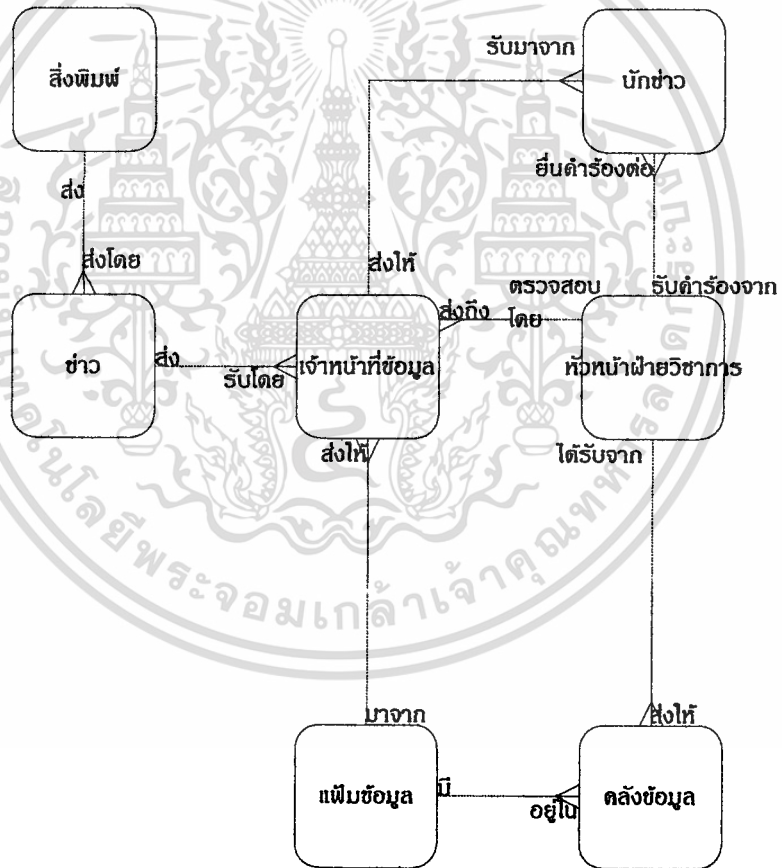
สิ่งพิมพ์

ส่ง

ส่งโดย

ข่าว

ส่ง

รับโดย

เจ้าหน้าที่ข้อมูล

ส่งให้

ส่งให้

รับมาจาก

นักข่าว

ยื่นคำร้องต่อ

รับคำร้องจาก

ตรวจสอบ

โดย

ส่งถึง

หัวหน้าฝ่ายวิชาการ

ได้รับจาก

มาจาก

แฟ้มข้อมูล

มี

อยู่ใน

คลังข้อมูล

ส่งให้

มหาวิทยาลัยเทคโนโลยีพระจอมเกล้าธนบุรี